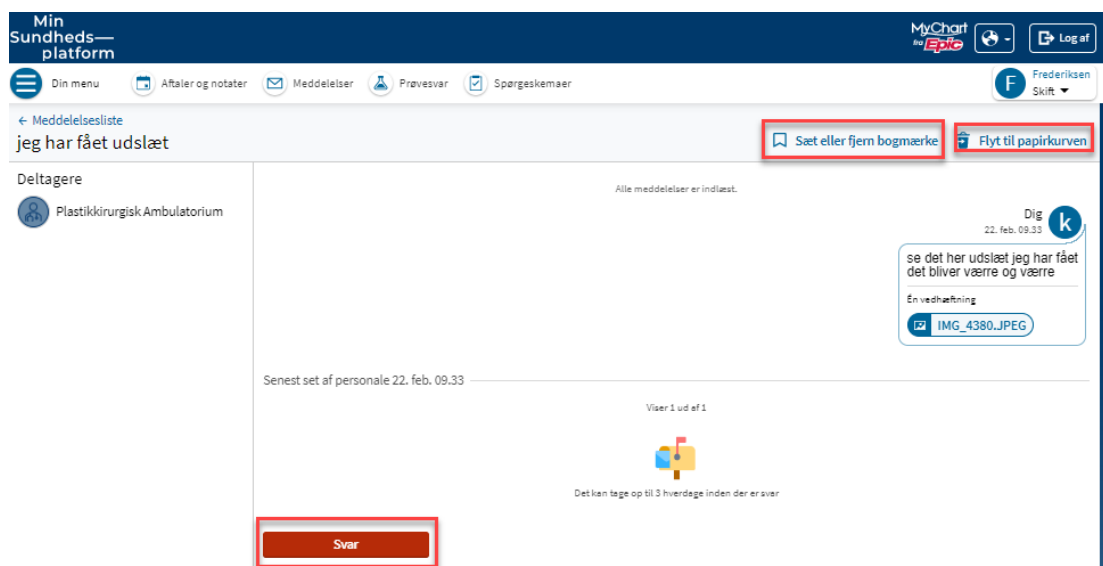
Min Sundheds— platform

MyChart fra Epic

Log af

Din menu

Aftaler og notater

Meddelelser

Prøvesvar

Spørgeskemaer

F Frederiksen Skift

← Meddelelsesliste

jeg har fået udslæt

Sæt eller fjern bogmærke

Flyt til papirkurven

Deltagere

Plastikkirurgisk Ambulatorium

Alle meddelelser er indlæst.

Dig
22. feb. 09.33

k

se det her udslæt jeg har fået det bliver værre og værre

Én vedhæftning

IMG_4380.JPEG

Senest set af personale 22. feb. 09.33

Viser 1 ud af 1

Det kan tage op til 3 hverdage inden der er svar

Svar